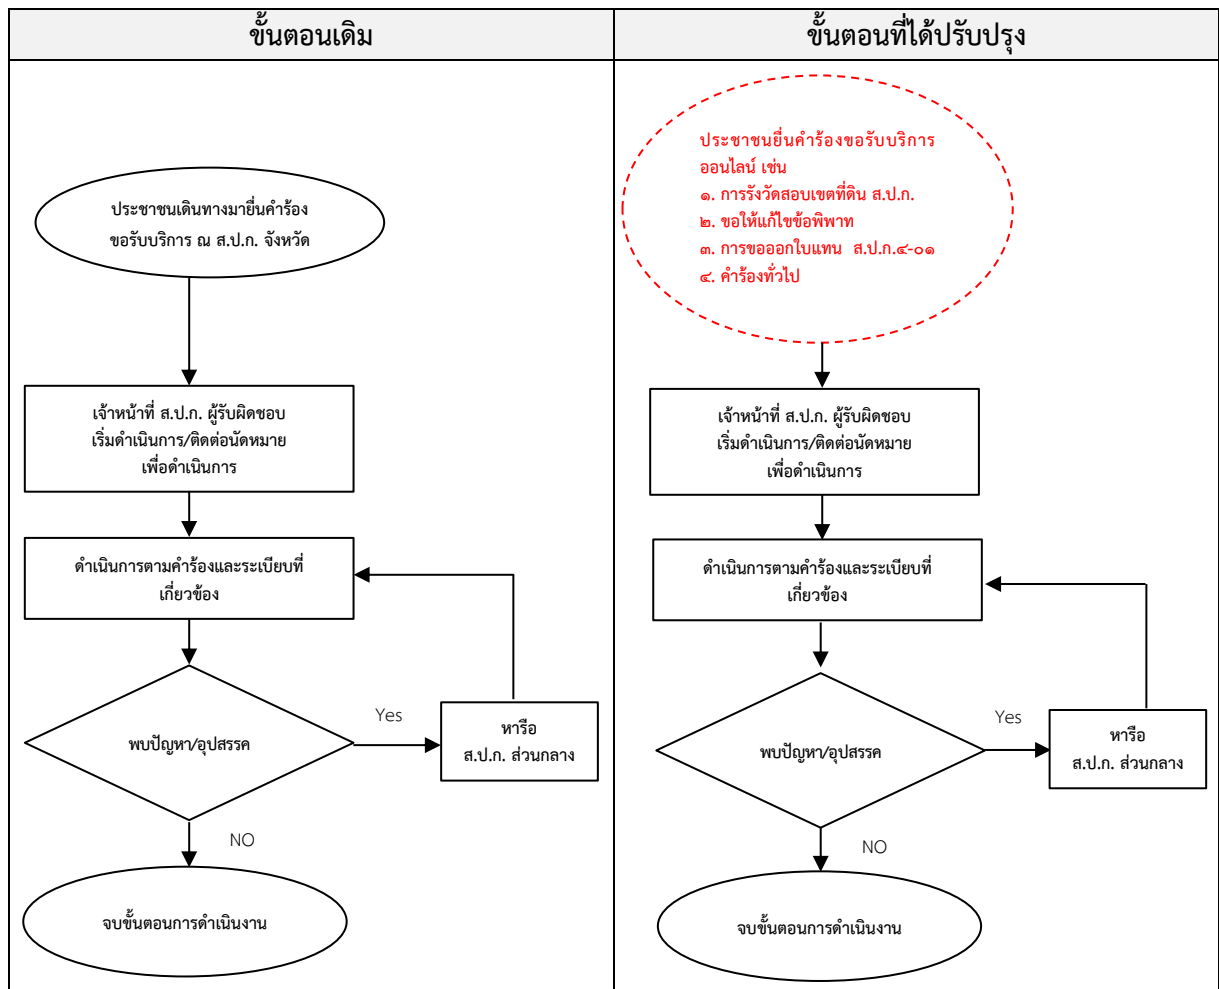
ขั้นตอนเดิม

ประชาชนเดินทางมายื่นคำร้องขอรับบริการ ณ ส.ป.ก. จังหวัด

เจ้าหน้าที่ ส.ป.ก. ผู้รับผิดชอบ เริ่มดำเนินการ/ติดต่อนัดหมาย เพื่อดำเนินการ

ดำเนินการตามคำร้องและระเบียบที่เกี่ยวข้อง

พบปัญหา/อุปสรรค

Yes

หารือ ส.ป.ก. ส่วนกลาง

NO

จบขั้นตอนการดำเนินงาน

ขั้นตอนที่ได้ปรับปรุง

ประชาชนยื่นคำร้องขอรับบริการออนไลน์ เช่น
๑. การรังวัดสอบเขตที่ดิน ส.ป.ก.
๒. ขอให้แก้ไขข้อพิพาท
๓. การขอออกใบแทน ส.ป.ก.๔-๐๑
๔. คำร้องทั่วไป

เจ้าหน้าที่ ส.ป.ก. ผู้รับผิดชอบ เริ่มดำเนินการ/ติดต่อนัดหมาย เพื่อดำเนินการ

ดำเนินการตามคำร้องและระเบียบที่เกี่ยวข้อง

พบปัญหา/อุปสรรค

Yes

หารือ ส.ป.ก. ส่วนกลาง

NO

จบขั้นตอนการดำเนินงาน